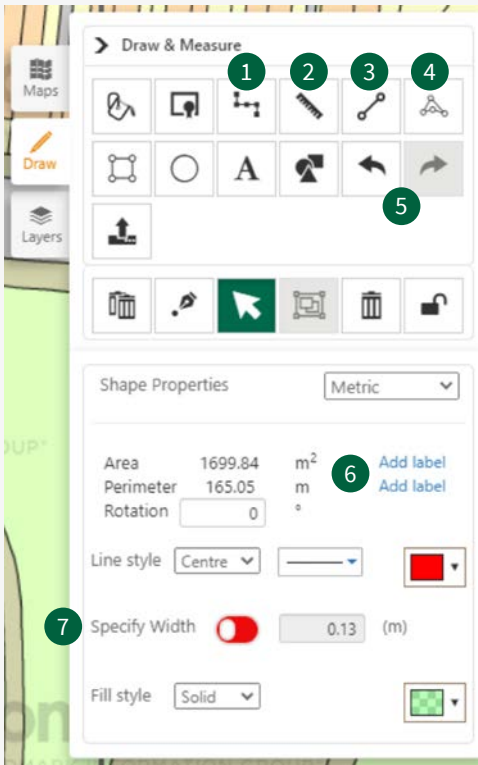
Maps
Draw
Layers

> Draw & Measure
1 2 3 4
A
5

Shape Properties
Metric

Area 1699.84 $m^2$ Add label
Perimeter 165.05 m Add label
Rotation 0 °
6

Line style Centre
7 Specify Width 0.13 (m)
Fill style Solid

OUP*